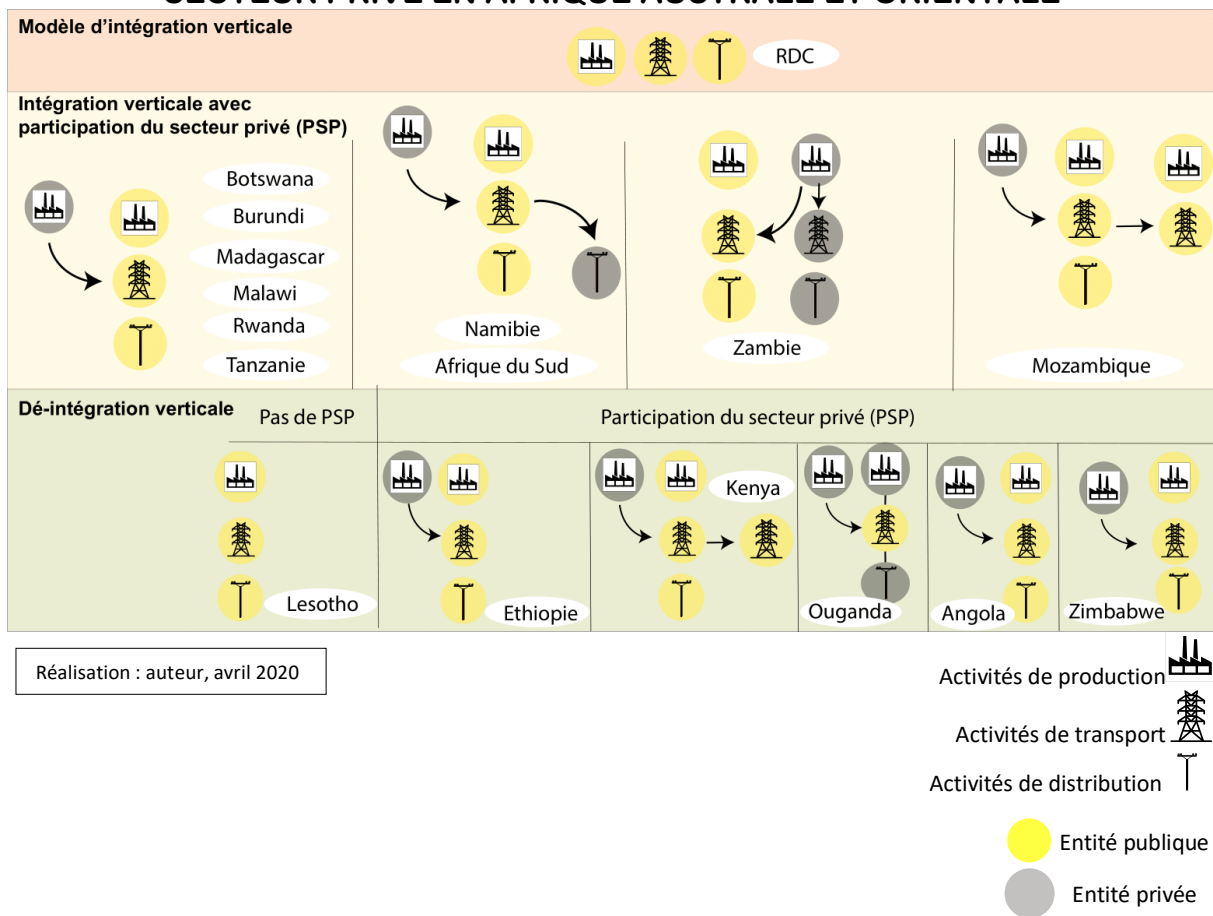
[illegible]

Modèle d'intégration verticale

RDC

Intégration verticale avec participation du secteur privé (PSP)

Botswana
Burundi
Madagascar
Malawi
Rwanda
Tanzanie

Namibie
Afrique du Sud

Zambie

Mozambique

Dé-intégration verticale

Pas de PSP

Participation du secteur privé (PSP)

Lesotho

Ethiopie

Kenya

Ouganda

Angola

Zimbabwe

Réalisation : auteur, avril 2020

Activités de production
Activités de transport
Activités de distribution

Entité publique
Entité privée